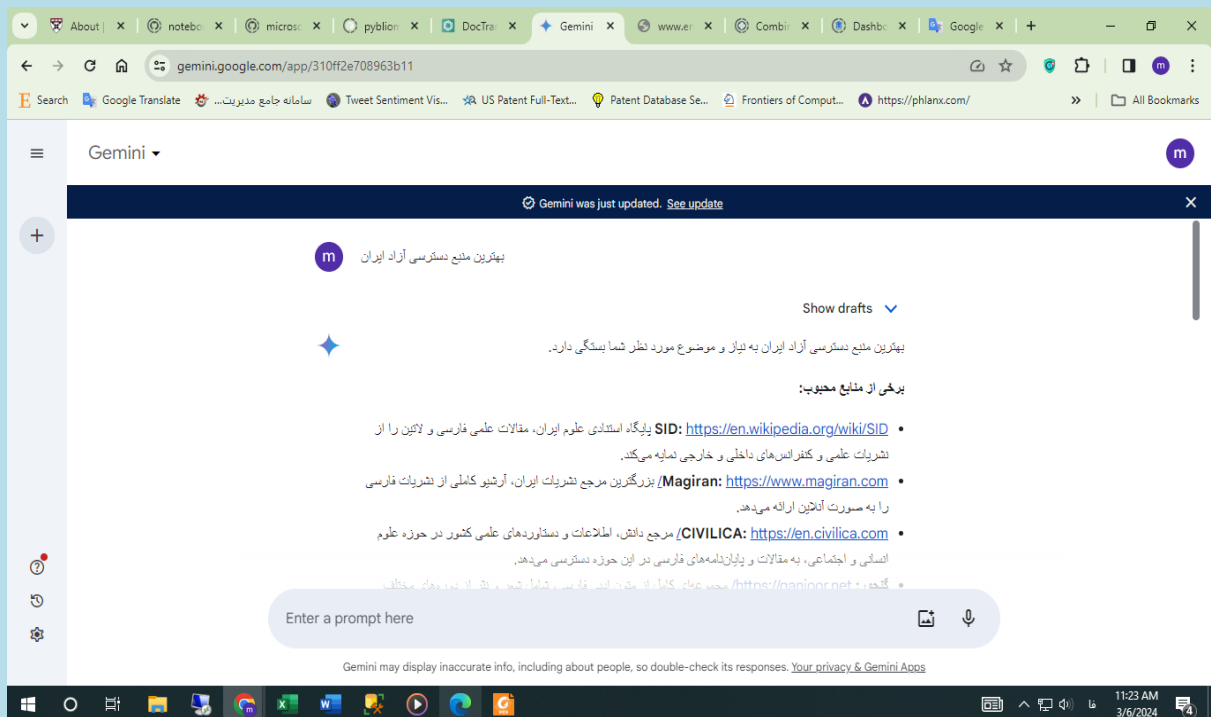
About | noteboo microsc pyblion DocTra Gemini www.en Combir Dashbo Google

gemini.google.com/app/310ff2e708963b11

Search Google Translate سامانه جامع مدیریت... Tweet Sentiment Vis... US Patent Full-Text... Patent Database Se... Frontiers of Comput... https://phlanx.com/ All Bookmarks

Gemini

m

Gemini was just updated. See update

m بهترین منبع دسترسی آزاد ایران

Show drafts

بهترین منبع دسترسی آزاد ایران به نیاز و موضوع مورد نظر شما بستگی دارد.

برخی از منابع محبوب:

- SID: https://en.wikipedia.org/wiki/SID پایگاه استنادی علوم ایران، مقالات علمی فارسی و لاتین را از نشریات علمی و کنفرانس‌های داخلی و خارجی نمایه می‌کند.
- Magiran: https://www.magiran.com/ بزرگترین مرجع نشریات ایران، آرشیو کاملی از نشریات فارسی را به صورت آنلاین ارائه می‌دهد.
- CIVILICA: https://en.civilica.com/ مرجع دانش، اطلاعات و دستاوردهای علمی کشور در حوزه علوم انسانی و اجتماعی، به مقالات و پایان‌نامه‌های فارسی در این حوزه دسترسی می‌دهد.
- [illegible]

Enter a prompt here

Gemini may display inaccurate info, including about people, so double-check its responses. Your privacy & Gemini Apps

فا 11:23 AM 3/6/2024 4